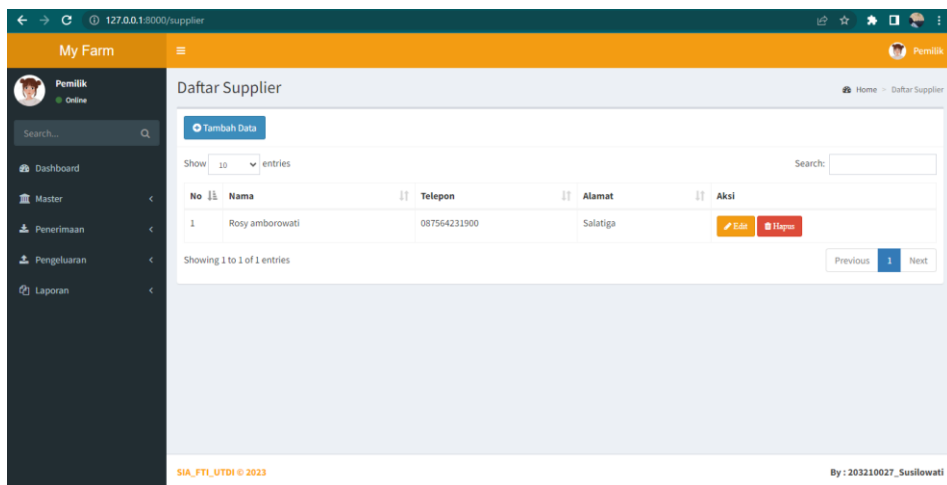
127.0.0.1:8000/supplier

My Farm

Pemilik

Pemilik
Online

Search...

Dashboard
Master
Penerimaan
Pengeluaran
Laporan

Daftar Supplier

Home > Daftar Supplier

Tambah Data

Show 10 entries

Search:

| No | Nama | Telepon | Alamat | Aksi |
|---|---|---|---|---|
| 1 | Rosy amborowati | 087564231900 | Salatiga | Edit Hapus |

Showing 1 to 1 of 1 entries

Previous 1 Next

SIA_FTI_UTDI © 2023

By : 203210027_Susilowati